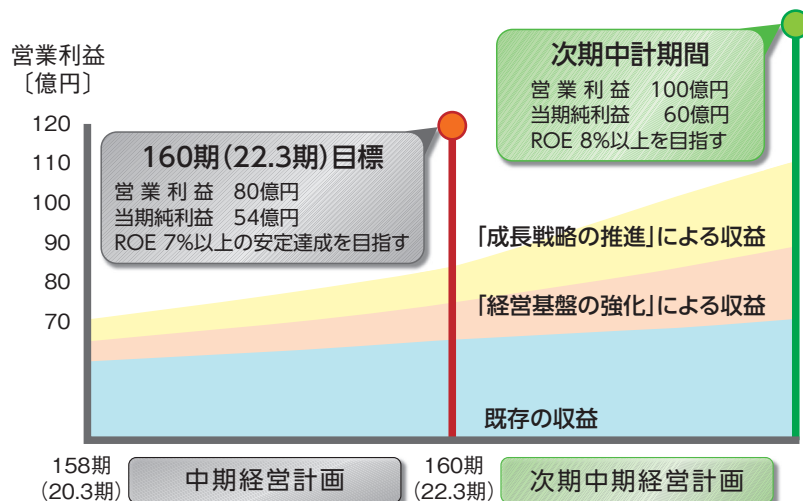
営業利益
〔億円〕

120
110
100
90
80
70

160期(22.3期)目標
営業利益　80億円
当期純利益　54億円
ROE 7%以上の安定達成を目指す

次期中計期間
営業利益　100億円
当期純利益　60億円
ROE 8%以上を目指す

「成長戦略の推進」による収益

「経営基盤の強化」による収益

既存の収益

158期
(20.3期)

中期経営計画

160期
(22.3期)

次期中期経営計画